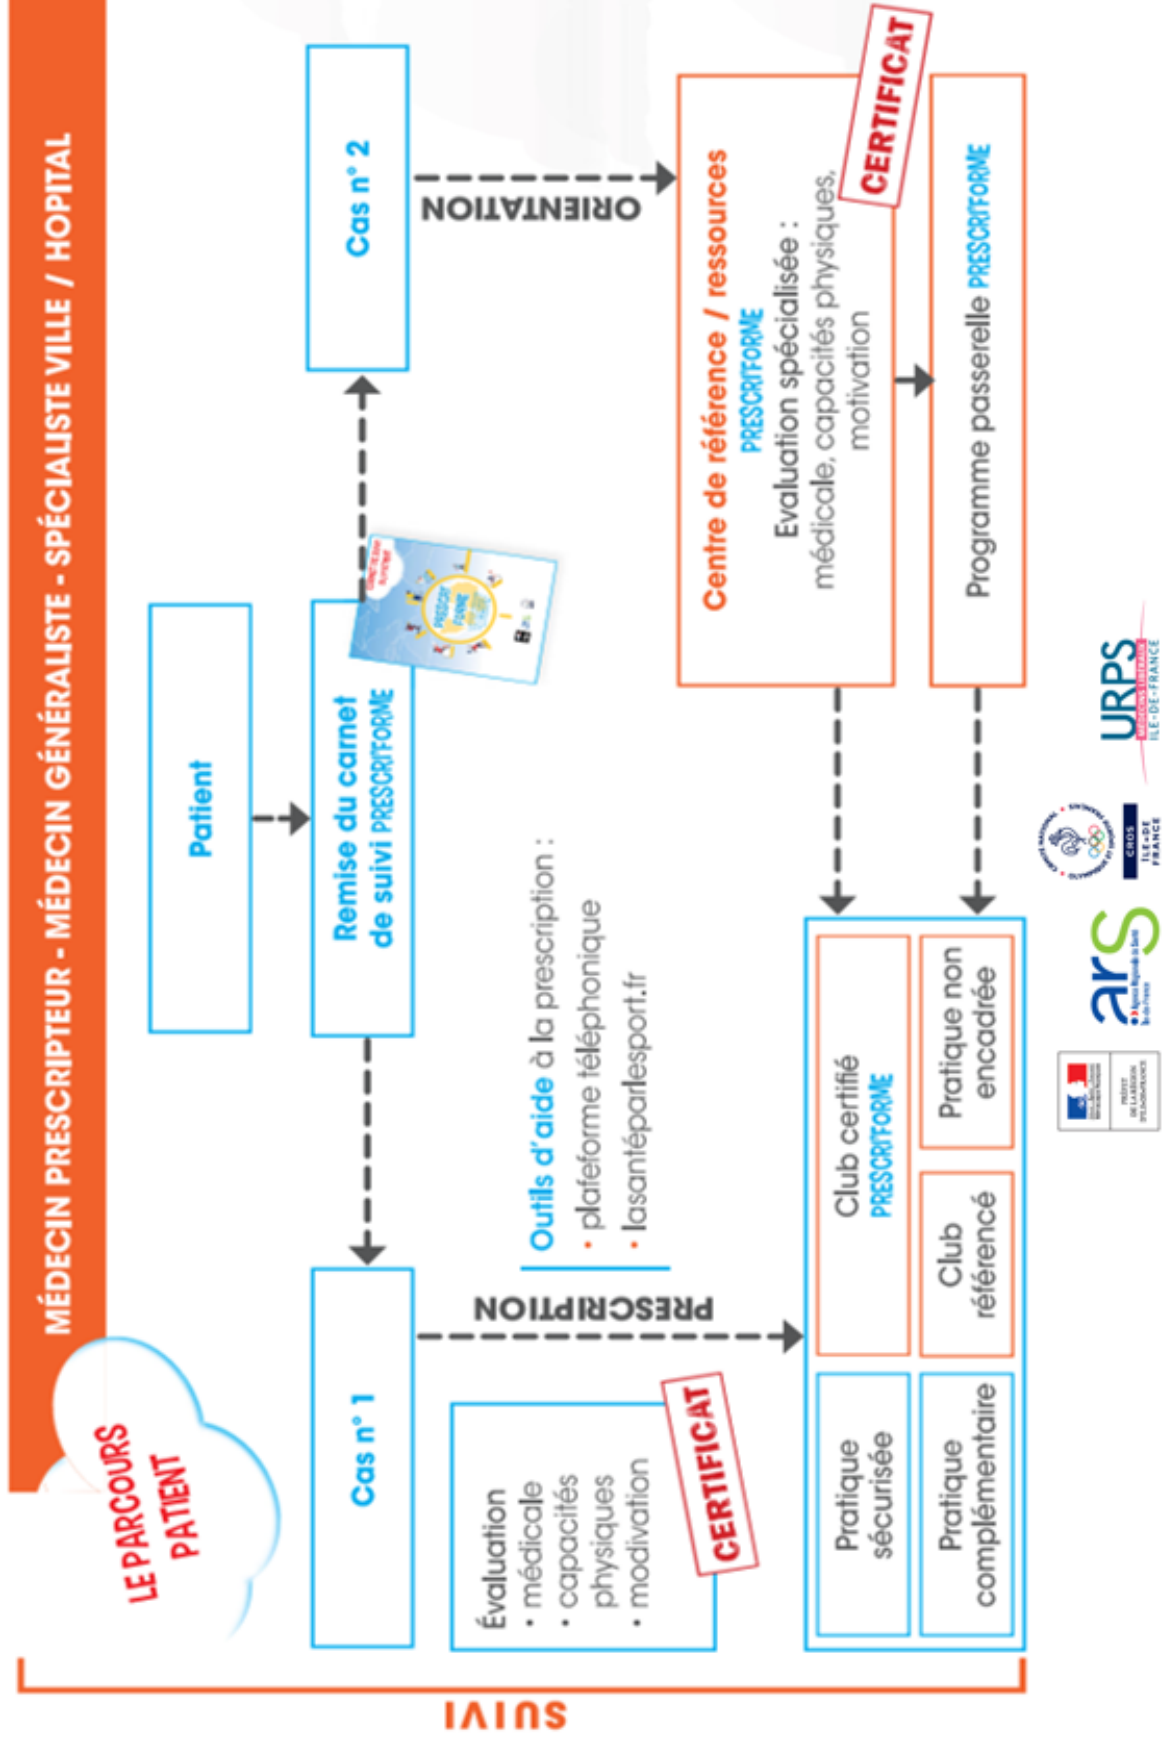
MÉDECIN PRESCRIPTEUR - MÉDECIN GÉNÉRALISTE - SPÉCIALISTE VILLE / HOPITAL

LE PARCOURS PATIENT

Patient

Remise du carnet de suivi PRESCRI'FORME

Cas n° 2

ORIENTATION

Centre de référence / ressources PRESCRI'FORME
Evaluation spécialisée : médicale, capacités physiques, motivation

CERTIFICAT

Programme passerelle PRESCRI'FORME

Cas n° 1

Évaluation
· médicale
· capacités physiques
· modivation

CERTIFICAT

PRESCRIPTION

Outils d'aide à la prescription :
· plateforme téléphonique
· lasantéparlesport.fr

Pratique sécurisée

Club certifié PRESCRI'FORME

Pratique complémentaire

Club référencé

Pratique non encadrée

SUIVI

ars

CROS ÎLE-DE-FRANCE

URPS MÉDECINS LIBÉRAUX ÎLE-DE-FRANCE